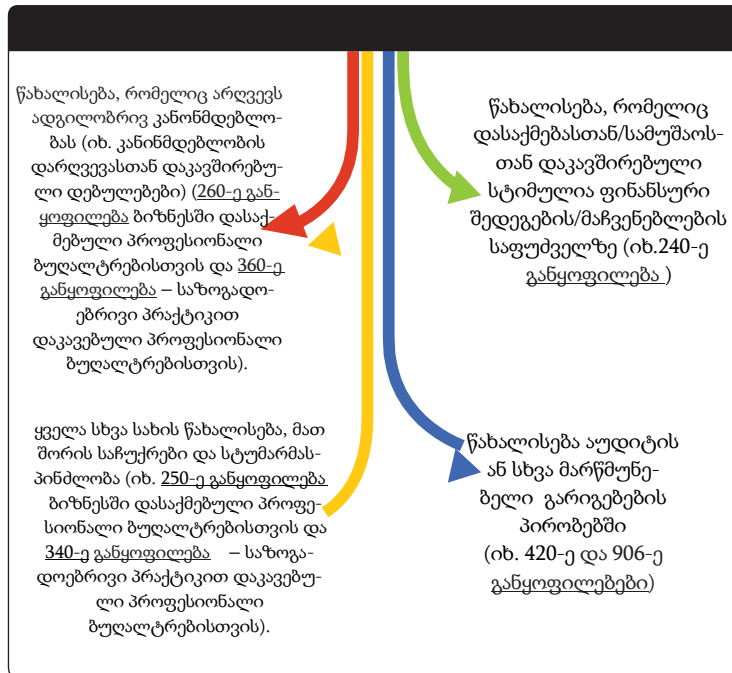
წახალისება, რომელიც არღვევს ადგილობრივ კანონმდებლობას (იხ. კანონმდებლობის დარღვევასთან დაკავშირებული დებულებები) (260-ე განყოფილება ბიზნესში დასაქმებული პროფესიონალი ბუღალტრებისთვის და 360-ე განყოფილება – საზოგადოებრივი პრაქტიკით დაკავებული პროფესიონალი ბუღალტრებისთვის).

ყველა სხვა სახის წახალისება, მათ შორის საჩუქრები და სტუმართმასპინძლობა (იხ. 250-ე განყოფილება ბიზნესში დასაქმებული პროფესიონალი ბუღალტრებისთვის და 340-ე განყოფილება – საზოგადოებრივი პრაქტიკით დაკავებული პროფესიონალი ბუღალტრებისთვის).

წახალისება, რომელიც დასაქმებასთან/სამუშაოსთან დაკავშირებული სტიმულია ფინანსური შედეგების/მაჩვენებლების საფუძველზე (იხ.240-ე განყოფილება )

წახალისება აუდიტის ან სხვა მარწმუნებელი გარიგებების პირობებში (იხ. 420-ე და 906-ე განყოფილებები)